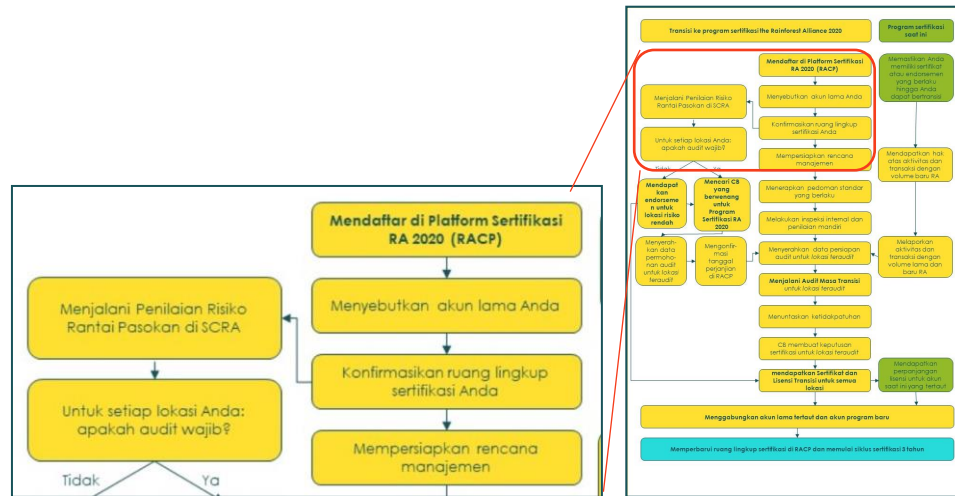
Mendaftar di Platform Sertifikasi RA 2020 (RACP)

Menjalani Penilaian Risiko Rantai Pasokan di SCRA

Menyebutkan akun lama Anda

Konfirmasikan ruang lingkup sertifikasi Anda

Untuk setiap lokasi Anda: apakah audit wajib?

Mempersiapkan rencana manajemen

Tidak

Ya

Transisi ke program sertifikasi the Rainforest Alliance 2020

Program sertifikasi saat ini

Mendaftar di Platform Sertifikasi RA 2020 (RACP)

Menjalani Penilaian Risiko Rantai Pasokan di SCRA

Menyebutkan akun lama Anda

Konfirmasikan ruang lingkup sertifikasi Anda

Untuk setiap lokasi Anda: apakah audit wajib?

Mempersiapkan rencana manajemen

Memastikan Anda memiliki sertifikat atau endorsemen yang berlaku hingga Anda dapat bertransisi

Tidak

Ya

Mendapatkan endorsemen untuk lokasi risiko rendah

Mencari CB yang berwenang untuk Program Sertifikasi RA 2020

Menerapkan pedoman standar yang berlaku

Mendapatkan hak atas aktivitas dan transaksi dengan volume baru RA

Melakukan inspeksi internal dan penilaian mandiri

Menyerahkan data permohonan audit untuk lokasi teraudit

Mengonfirmasi tanggal perjanjian di RACP

Menyerahkan data persiapan audit untuk lokasi teraudit

Melaporkan aktivitas dan transaksi dengan volume lama dan baru RA

Menjalani Audit Masa Transisi untuk lokasi teraudit

Menuntaskan ketidakpatuhan

CB membuat keputusan sertifikasi untuk lokasi teraudit

mendapatkan Sertifikat dan Lisensi Transisi untuk semua lokasi

Mendapatkan perpanjangan lisensi untuk akun saat ini yang terkait

Menggabungkan akun lama terkait dan akun program baru

Memperbarui ruang lingkup sertifikasi di RACP dan memulai siklus sertifikasi 3 tahun